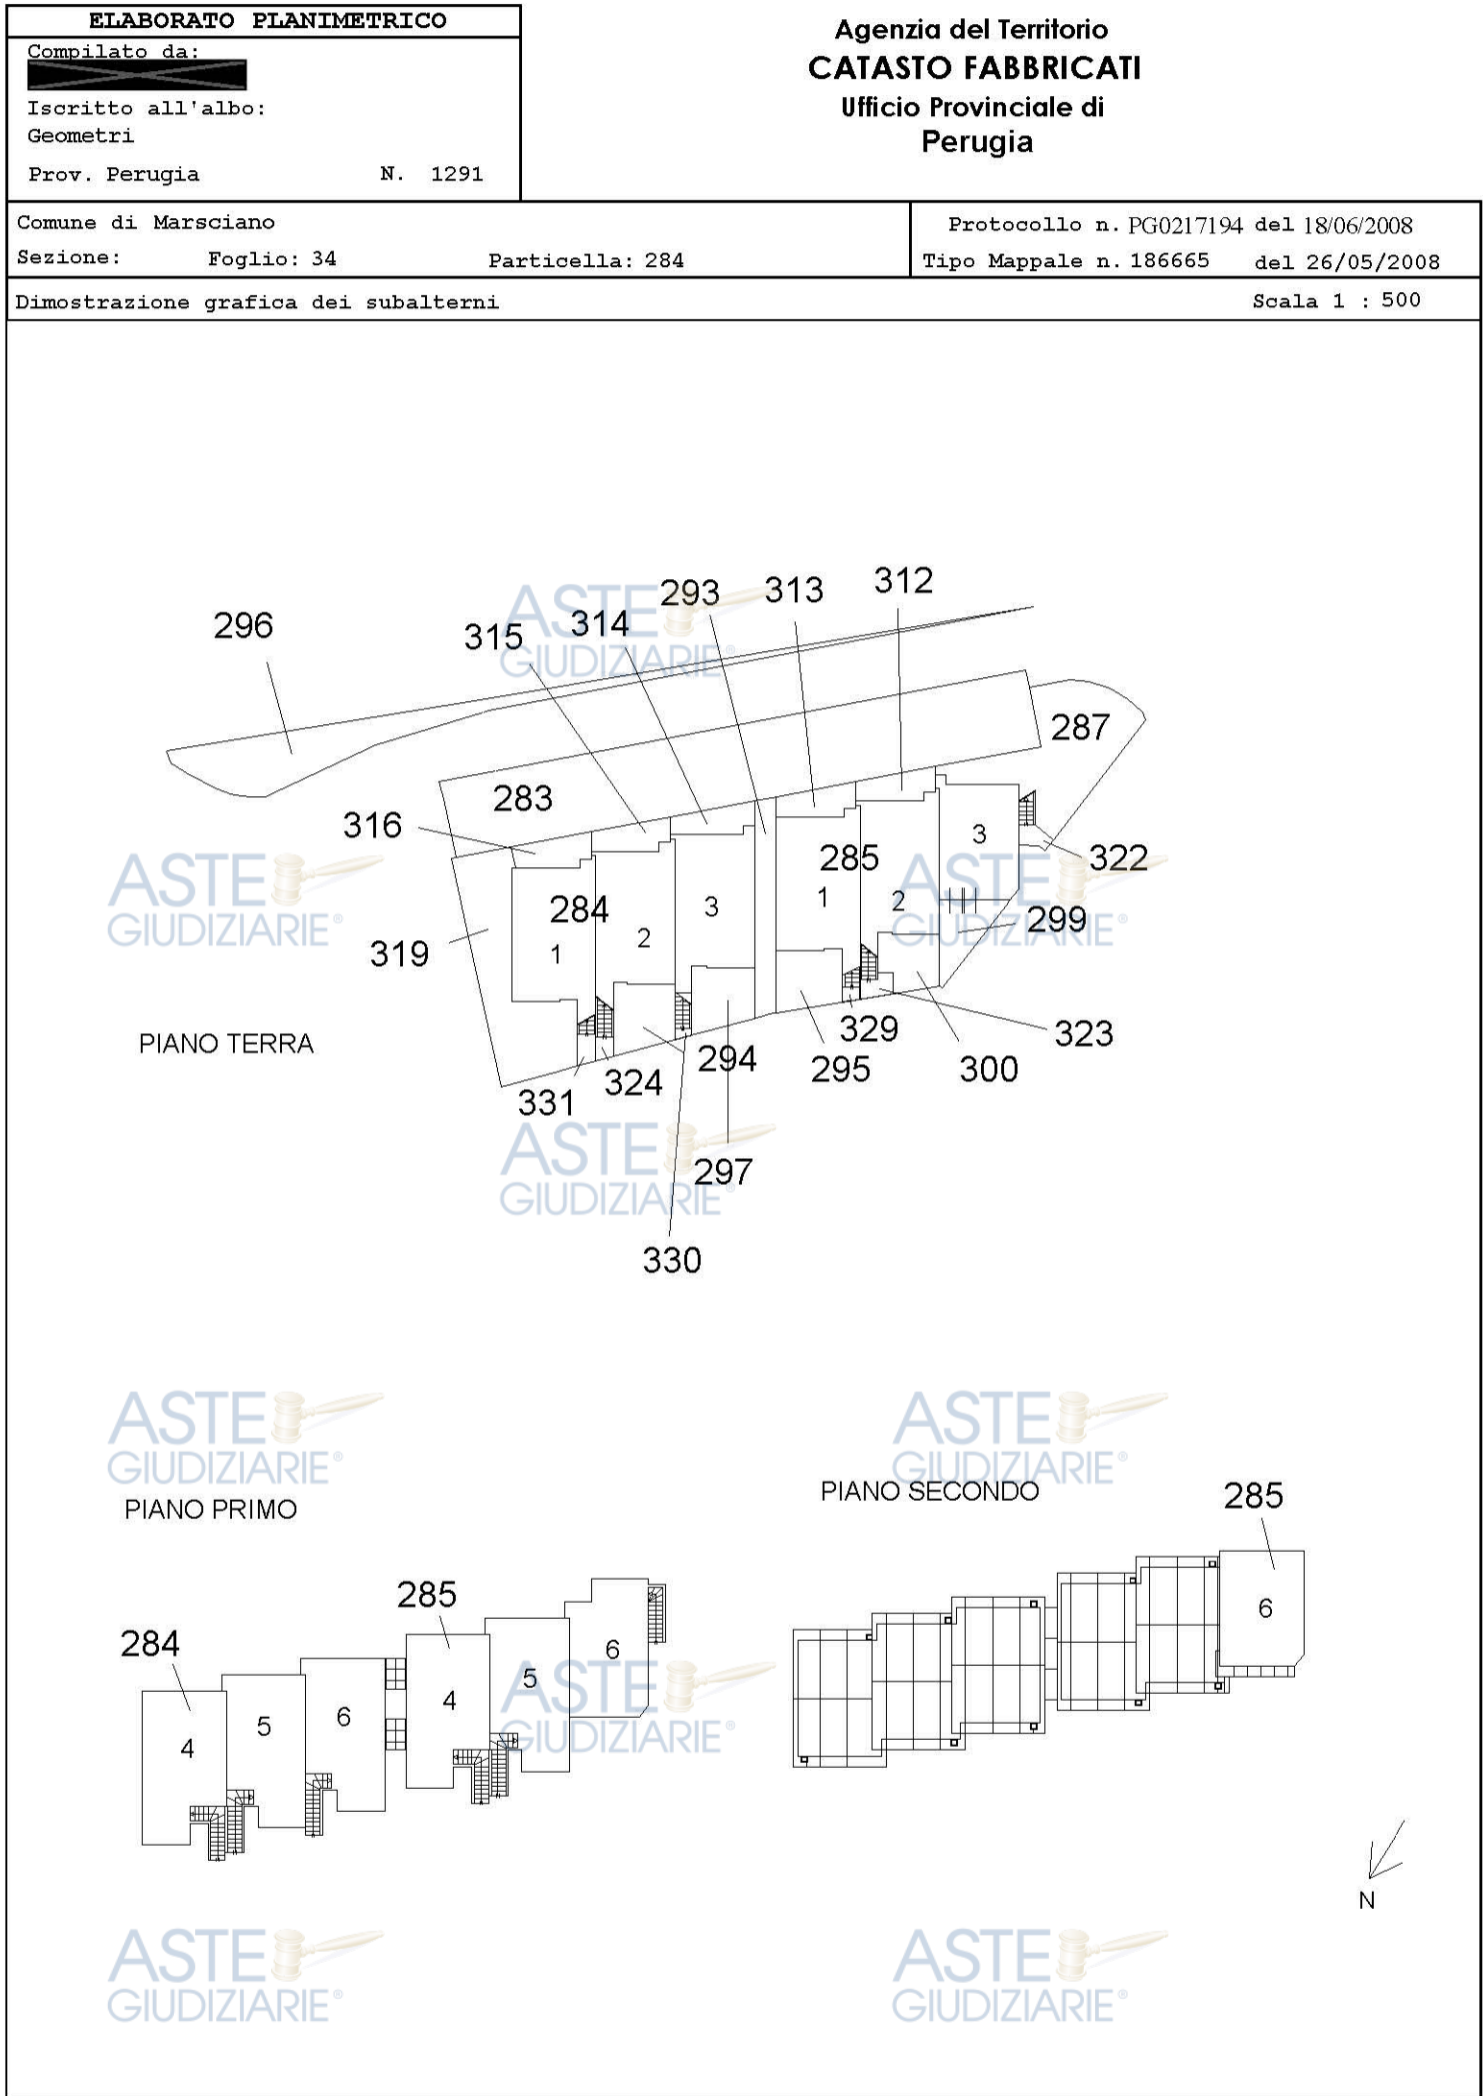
ELABORATO PLANIMETRICO
Compilato da:
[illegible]
Iscritto all'albo:
Geometri
Prov. Perugia N. 1291

Agenzia del Territorio
CATASTO FABBRICATI
Ufficio Provinciale di
Perugia

Comune di Marsciano
Sezione: Foglio: 34 Particella: 284

Protocollo n. PG0217194 del 18/06/2008
Tipo Mappale n. 186665 del 26/05/2008

Dimostrazione grafica dei subalterni
Scala 1 : 500

296
315
314
293
313
312
287
283
316
285
3
322
1
2
284
3
299
2
319
1
329
323
PIANO TERRA
294
295
300
324
331
297
330

ASTE GIUDIZIARIE®
ASTE GIUDIZIARIE®
ASTE GIUDIZIARIE®
ASTE GIUDIZIARIE®
ASTE GIUDIZIARIE®
ASTE GIUDIZIARIE®
ASTE GIUDIZIARIE®
ASTE GIUDIZIARIE®
ASTE GIUDIZIARIE®

PIANO PRIMO
284
285
4
5
6
4
5
6

PIANO SECONDO
285
6

N